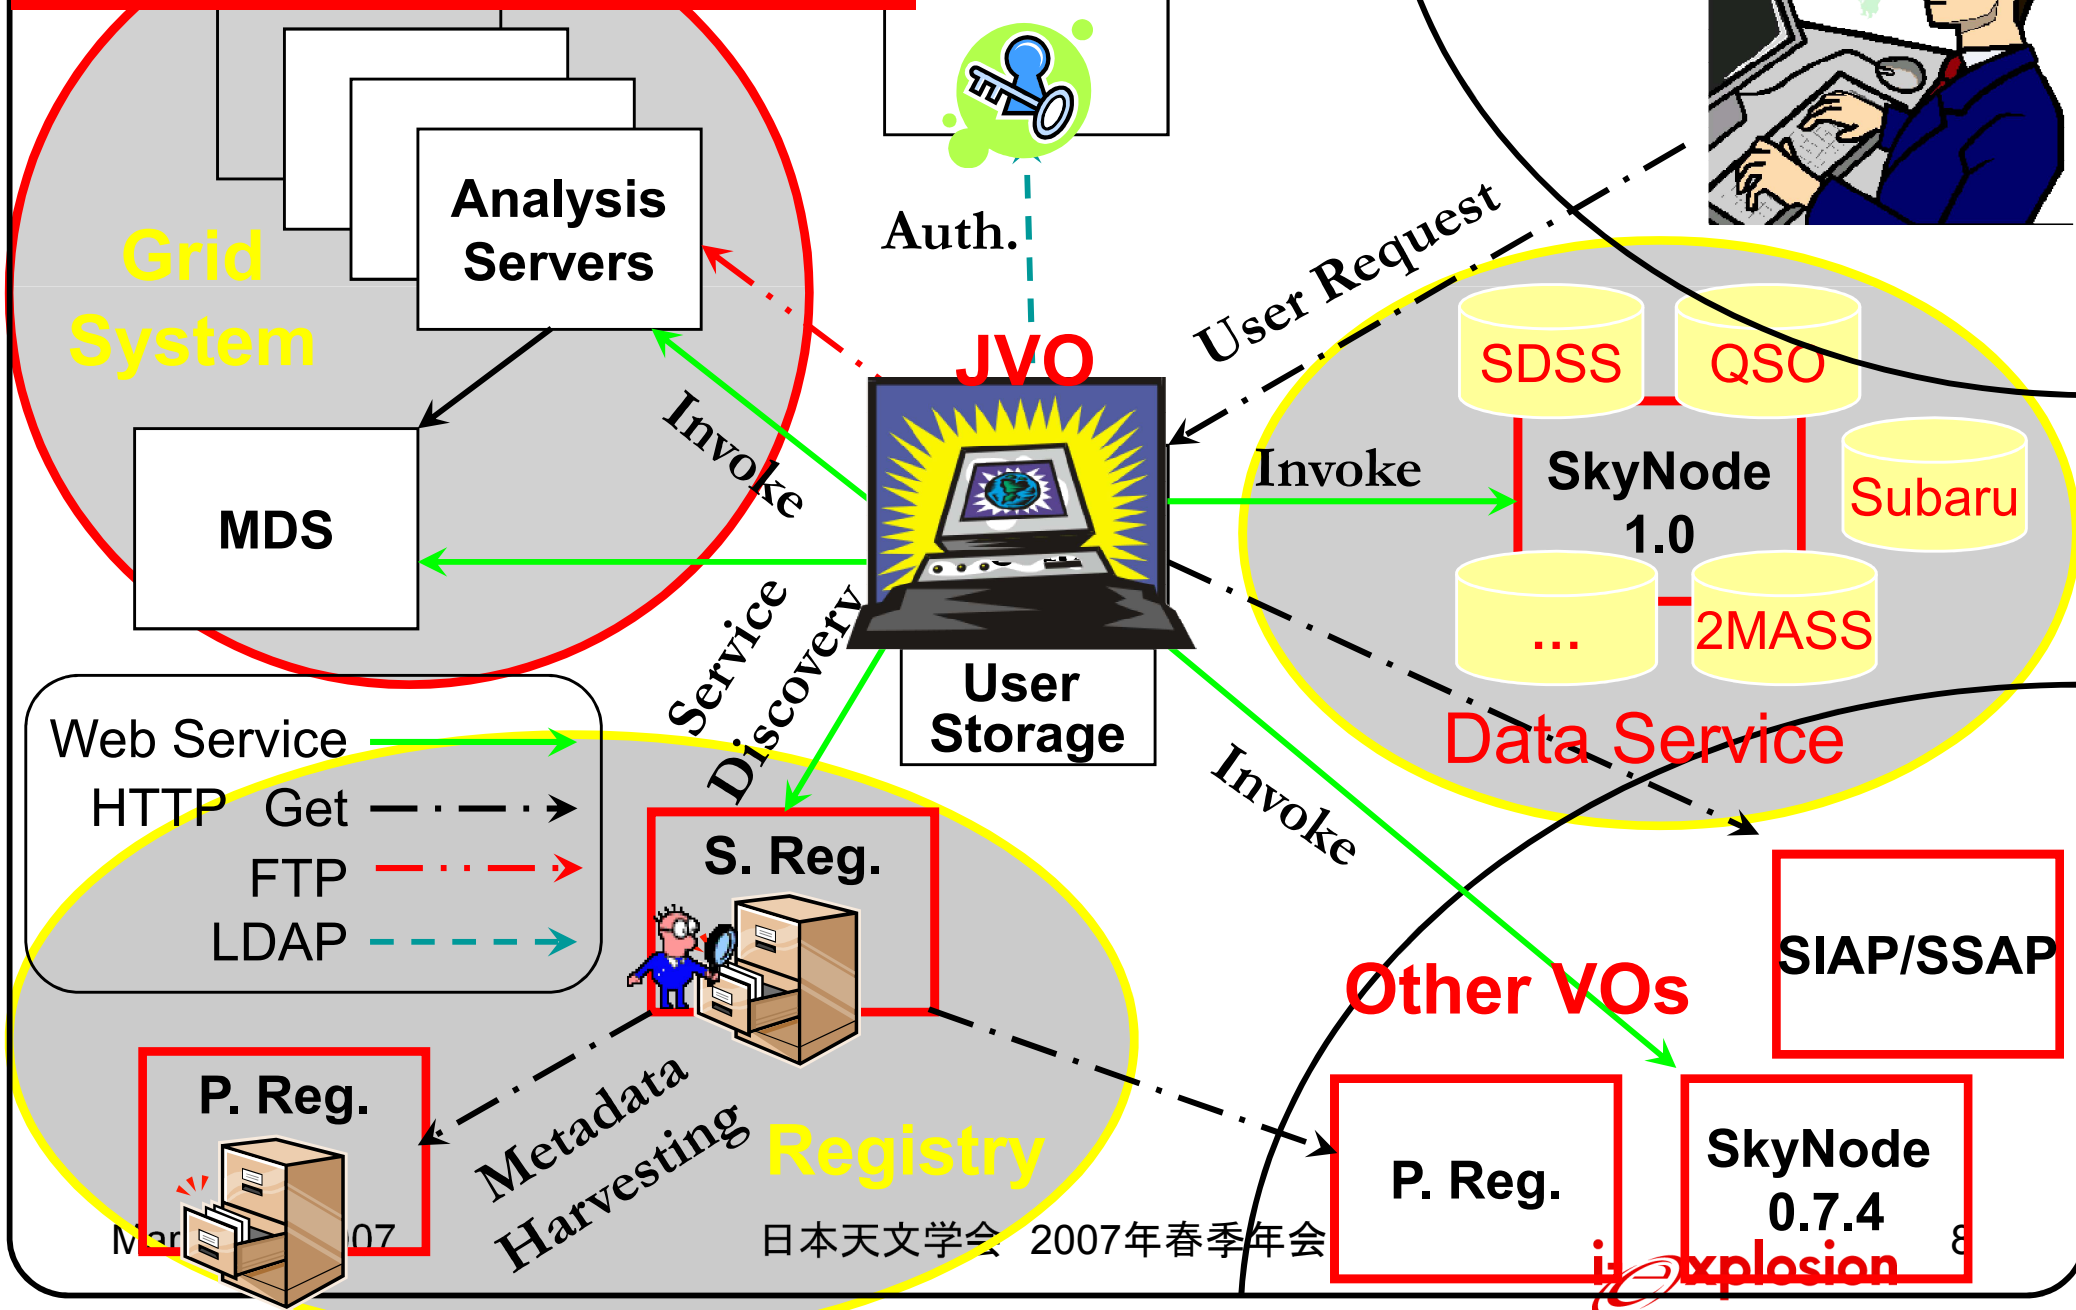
Analysis Servers

Grid System

MDS

Auth.

JVO

User Request

Invoke

Invoke

SDSS

QSO

SkyNode 1.0

Subaru

...

2MASS

Data Service

User Storage

Service Discovery

Web Service

HTTP Get

FTP

LDAP

S. Reg.

Invoke

Other VOs

SIAP/SSAP

P. Reg.

Metadata Harvesting

Registry

P. Reg.

SkyNode 0.7.4

Mar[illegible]07

日本天文学会 2007年春季年会

8

i-explosion